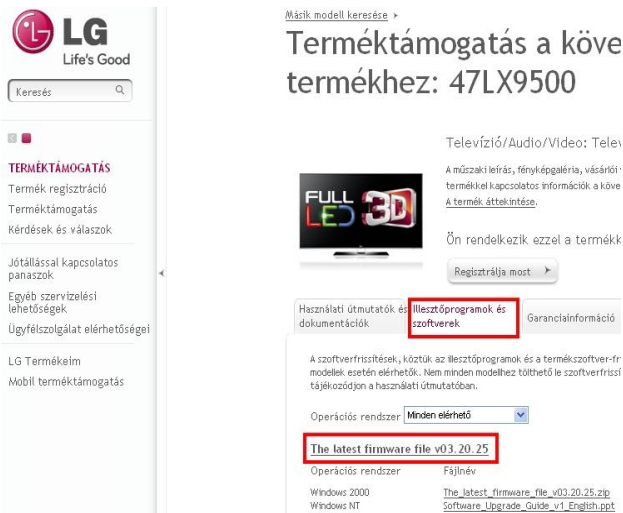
LG
Life's Good

Keresés

TERMÉKTÁMOGATÁS
Termék regisztráció
Terméktámogatás
Kérdések és válaszok

Jótállással kapcsolatos panaszok
Egyéb szervizelési lehetőségek
Ügyfélszolgálat elérhetőségei

LG Termékeim
Mobil terméktámogatás

Másik modell keresése ›

Terméktámogatás a köve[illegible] termékhez: 47LX9500

FULL LED 3D

Televízió/Audio/Video: Telev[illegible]

A műszaki leírás, fényképgaléria, vásárlói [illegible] termékkel kapcsolatos információk a köve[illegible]
A termék áttekintése.

Ön rendelkezik ezzel a termékk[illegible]

Regisztrálja most ›

Használati útmutatók és dokumentációk | Illesztőprogramok és szoftverek | Garanciainformáció

A szoftverfrissítések, köztük az illesztőprogramok és a termékszoftver-fr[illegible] modellek esetén elérhetők. Nem minden modellhez tölthető le szoftverfrissí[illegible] tájékozódjon a használati útmutatóban.

Operációs rendszer Minden elérhető

The latest firmware file v03.20.25

| Operációs rendszer | Fájlnév |
|---|---|
| Windows 2000 | The_latest_firmware_file_v03.20.25.zip |
| Windows NT | Software_Upgrade_Guide_v1_English.ppt |